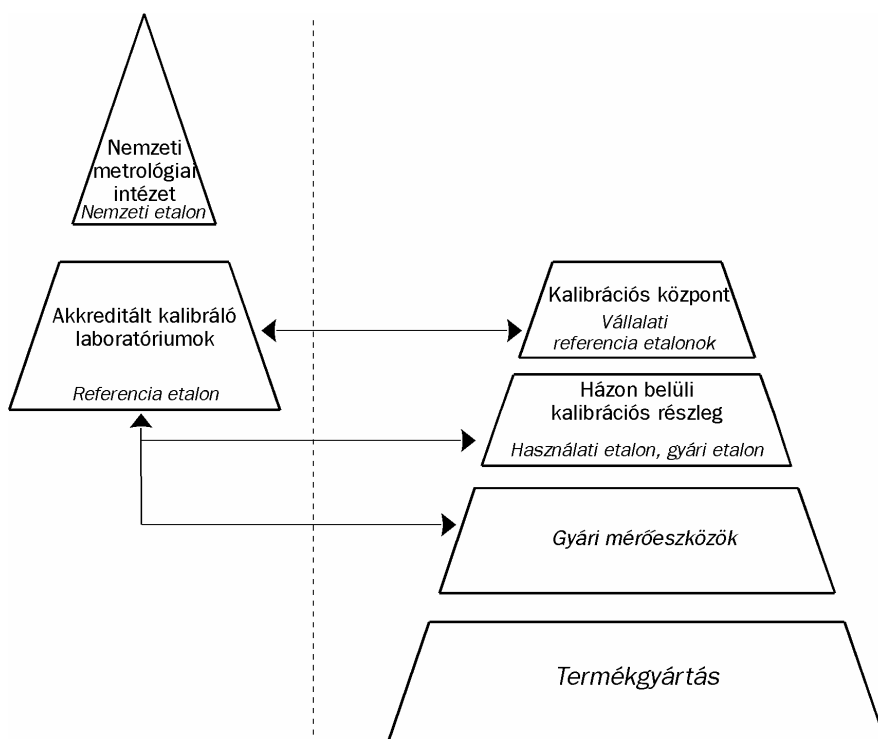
Nemzeti metrológiai intézet
Nemzeti etalon

Akkreditált kalibráló laboratóriumok

Referencia etalon

Kalibrációs központ
Vállalati referencia etalonok

Házon belüli kalibrációs részleg
Használati etalon, gyári etalon

Gyári mérőeszközök

Termékgyártás